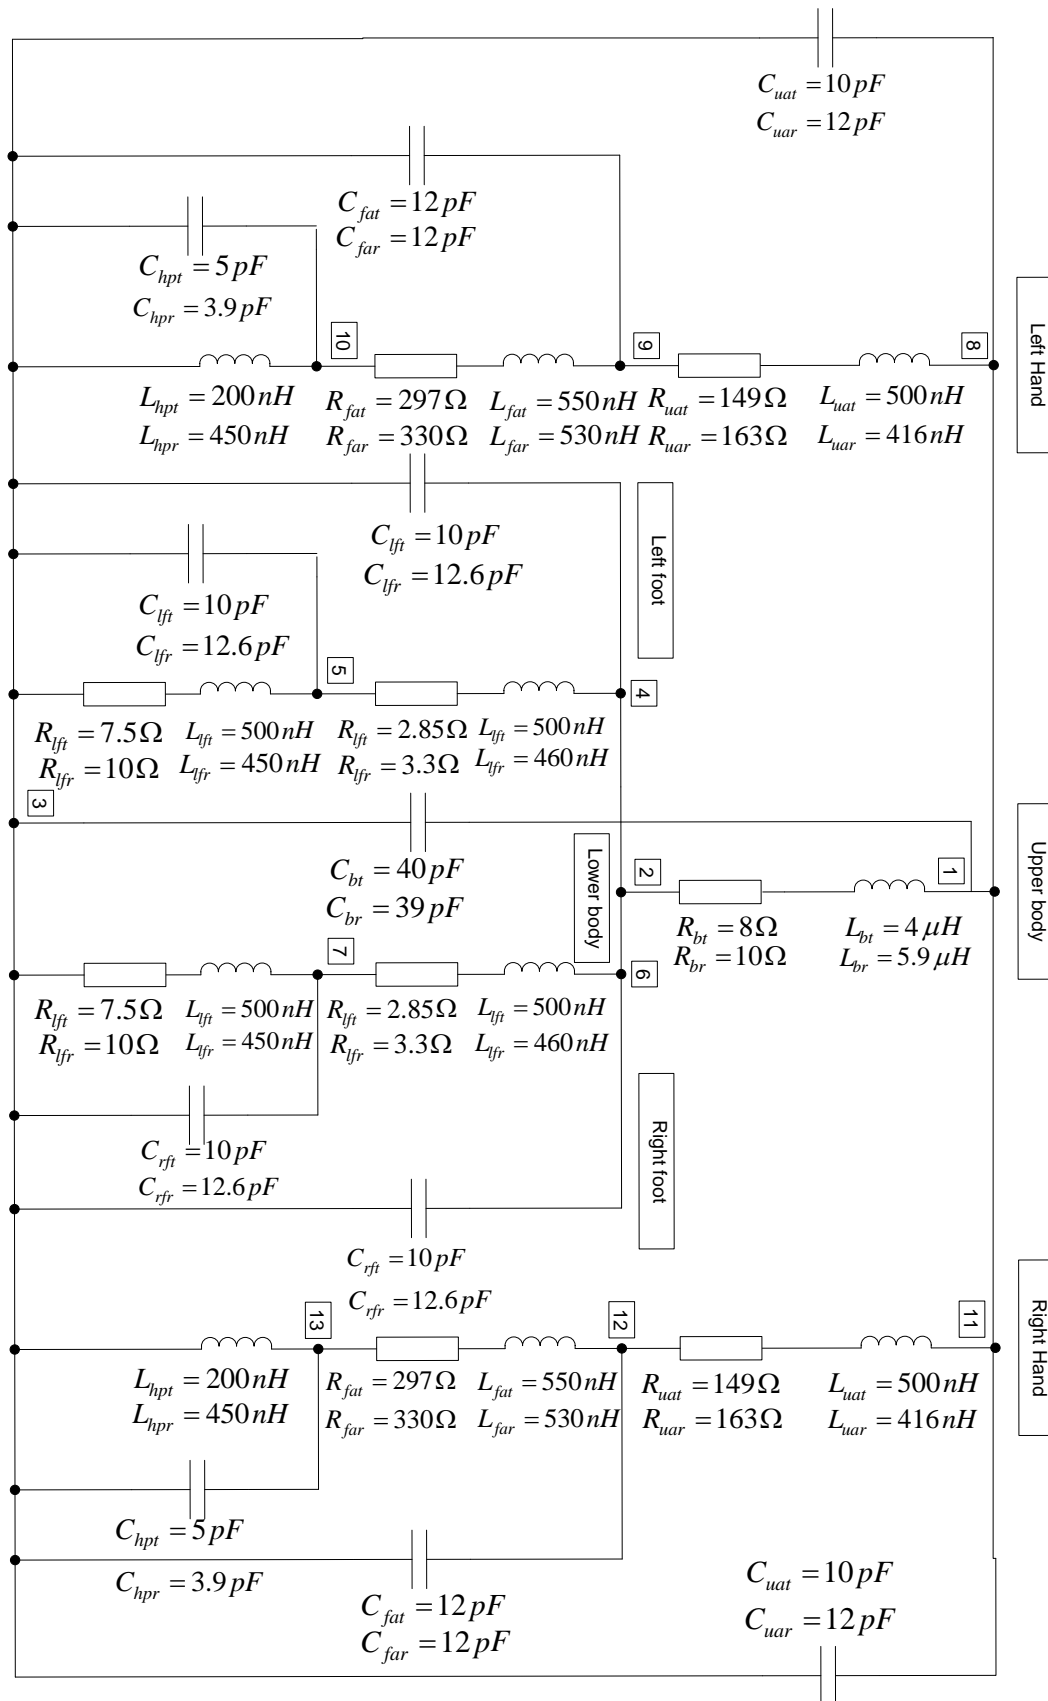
$C_{uat} = 10 pF$
$C_{uar} = 12 pF$

$C_{fat} = 12 pF$
$C_{far} = 12 pF$

$C_{hpt} = 5 pF$
$C_{hpr} = 3.9 pF$

10

9

8

Left Hand

$L_{hpt} = 200 nH$
$L_{hpr} = 450 nH$

$R_{fat} = 297 \Omega$
$R_{far} = 330 \Omega$

$L_{fat} = 550 nH$
$L_{far} = 530 nH$

$R_{uat} = 149 \Omega$
$R_{uar} = 163 \Omega$

$L_{uat} = 500 nH$
$L_{uar} = 416 nH$

$C_{lft} = 10 pF$
$C_{lfr} = 12.6 pF$

Left foot

$C_{lft} = 10 pF$
$C_{lfr} = 12.6 pF$

5

4

$R_{lft} = 7.5 \Omega$
$R_{lfr} = 10 \Omega$

$L_{lft} = 500 nH$
$L_{lfr} = 450 nH$

$R_{lft} = 2.85 \Omega$
$R_{lfr} = 3.3 \Omega$

$L_{lft} = 500 nH$
$L_{lfr} = 460 nH$

3

Upper body

$C_{bt} = 40 pF$
$C_{br} = 39 pF$

Lower body

2

1

$R_{bt} = 8 \Omega$
$R_{br} = 10 \Omega$

$L_{bt} = 4 \mu H$
$L_{br} = 5.9 \mu H$

7

6

$R_{lft} = 7.5 \Omega$
$R_{lfr} = 10 \Omega$

$L_{lft} = 500 nH$
$L_{lfr} = 450 nH$

$R_{lft} = 2.85 \Omega$
$R_{lfr} = 3.3 \Omega$

$L_{lft} = 500 nH$
$L_{lfr} = 460 nH$

Right foot

$C_{rft} = 10 pF$
$C_{rfr} = 12.6 pF$

$C_{rft} = 10 pF$
$C_{rfr} = 12.6 pF$

Right Hand

13

12

11

$L_{hpt} = 200 nH$
$L_{hpr} = 450 nH$

$R_{fat} = 297 \Omega$
$R_{far} = 330 \Omega$

$L_{fat} = 550 nH$
$L_{far} = 530 nH$

$R_{uat} = 149 \Omega$
$R_{uar} = 163 \Omega$

$L_{uat} = 500 nH$
$L_{uar} = 416 nH$

$C_{hpt} = 5 pF$
$C_{hpr} = 3.9 pF$

$C_{fat} = 12 pF$
$C_{far} = 12 pF$

$C_{uat} = 10 pF$
$C_{uar} = 12 pF$